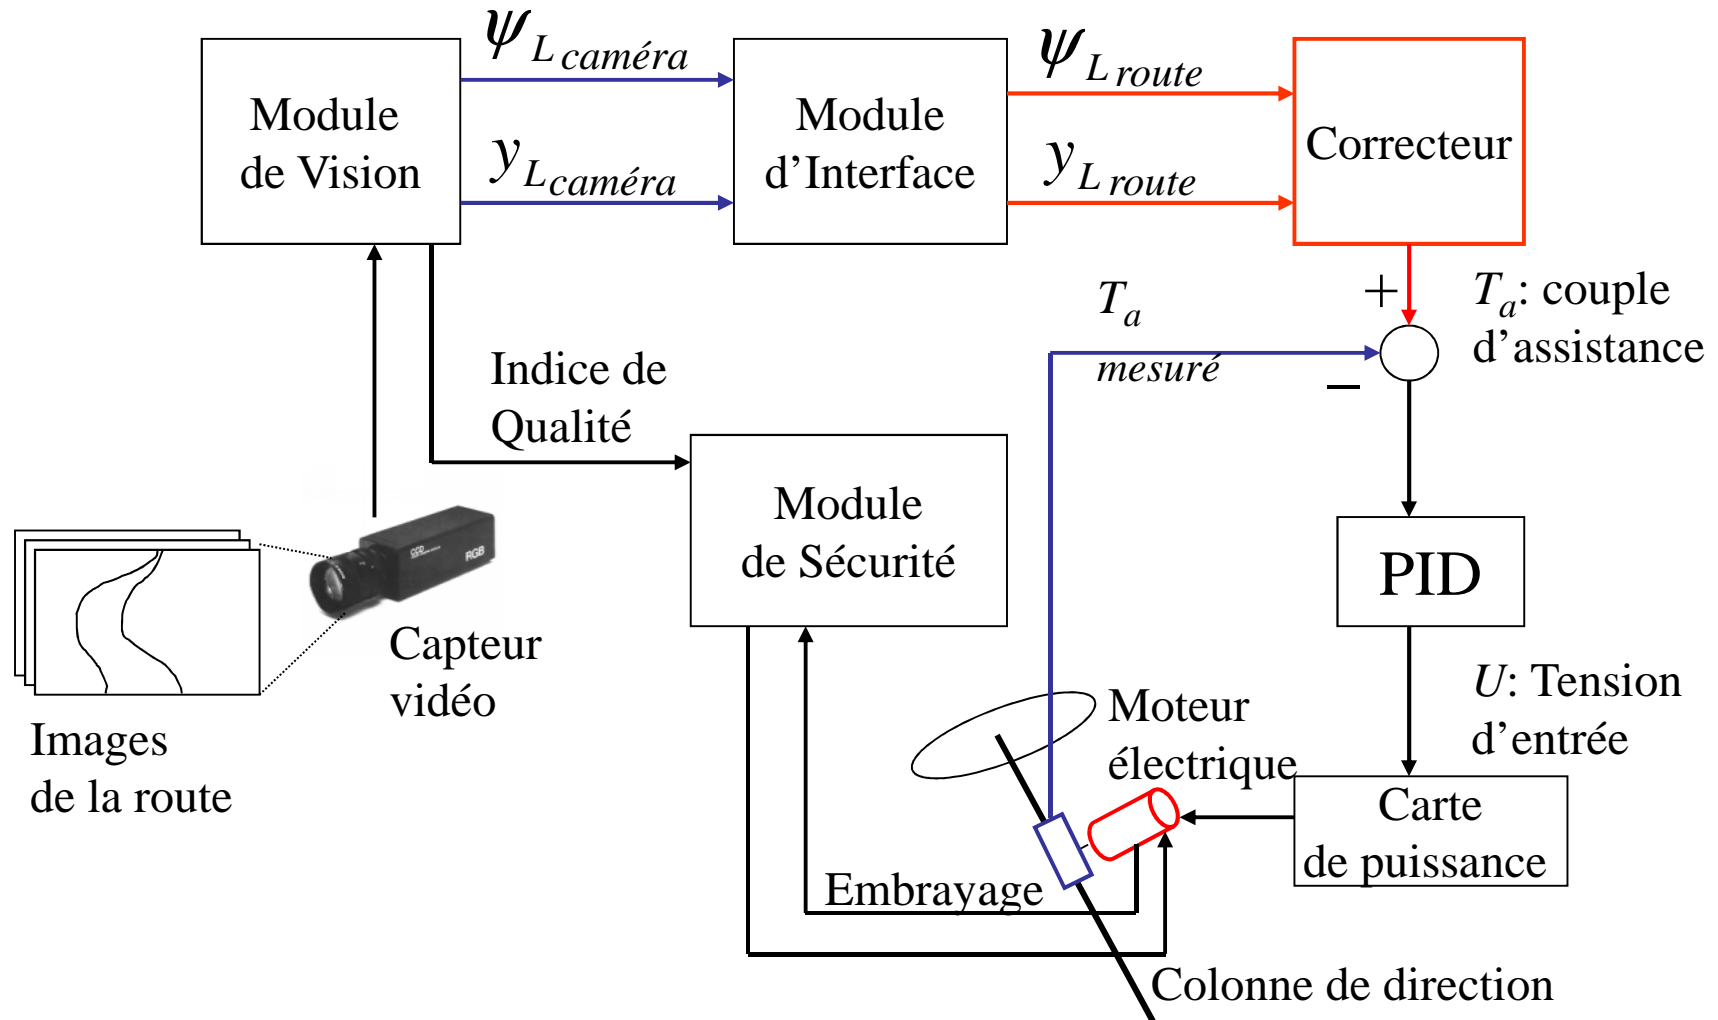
Module de Vision

$\psi_{L\,caméra}$

$y_{L\,caméra}$

Module d'Interface

$\psi_{L\,route}$

$y_{L\,route}$

Correcteur

$T_a$: couple d'assistance

+

$T_a$ mesuré

–

Indice de Qualité

Module de Sécurité

PID

$U$: Tension d'entrée

Capteur vidéo

Images de la route

Moteur électrique

Carte de puissance

Embrayage

Colonne de direction